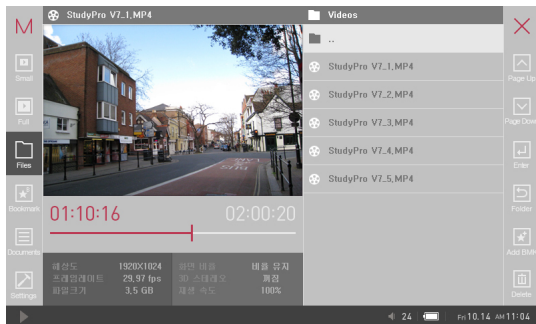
M

Small

Full

Files

Bookmark

Documents

Settings

StudyPro V7_1.MP4

01:10:16

02:00:20

해상도 1920X1024
프레임레이트 29.97 fps
파일크기 3.5 GB

화면 비율 비율 유지
3D 스테레오 꺼짐
재생 속도 100%

Videos

..

StudyPro V7_1.MP4

StudyPro V7_2.MP4

StudyPro V7_3.MP4

StudyPro V7_4.MP4

StudyPro V7_5.MP4

Page Up

Page Down

Enter

Folder

Add BM

Delete

24

Fri 10.14 AM 11:04